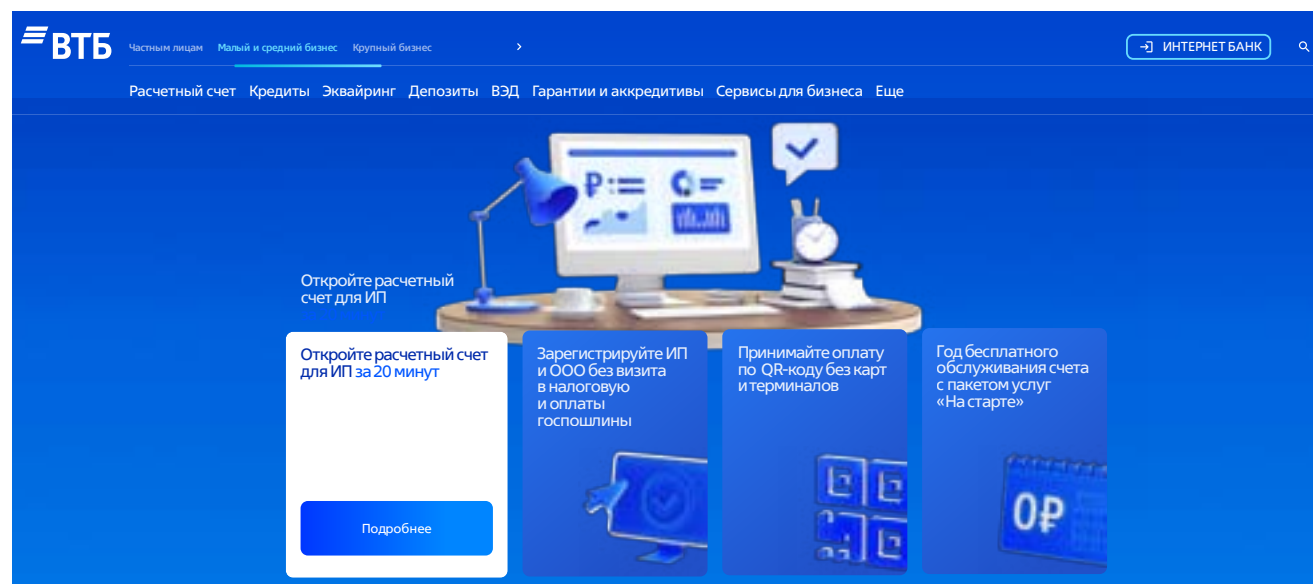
ВТБ

Частным лицам Малый и средний бизнес Крупный бизнес

ИНТЕРНЕТ БАНК

Расчетный счет Кредиты Эквайринг Депозиты ВЭД Гарантии и аккредитивы Сервисы для бизнеса Еще

Откройте расчетный счет для ИП

Откройте расчетный счет для ИП за 20 минут

Подробнее

Зарегистрируйте ИП и ООО без визита в налоговую и оплаты госпошлины

Принимайте оплату по QR-коду без карт и терминалов

Год бесплатного обслуживания счета с пакетом услуг «На старте»

0₽